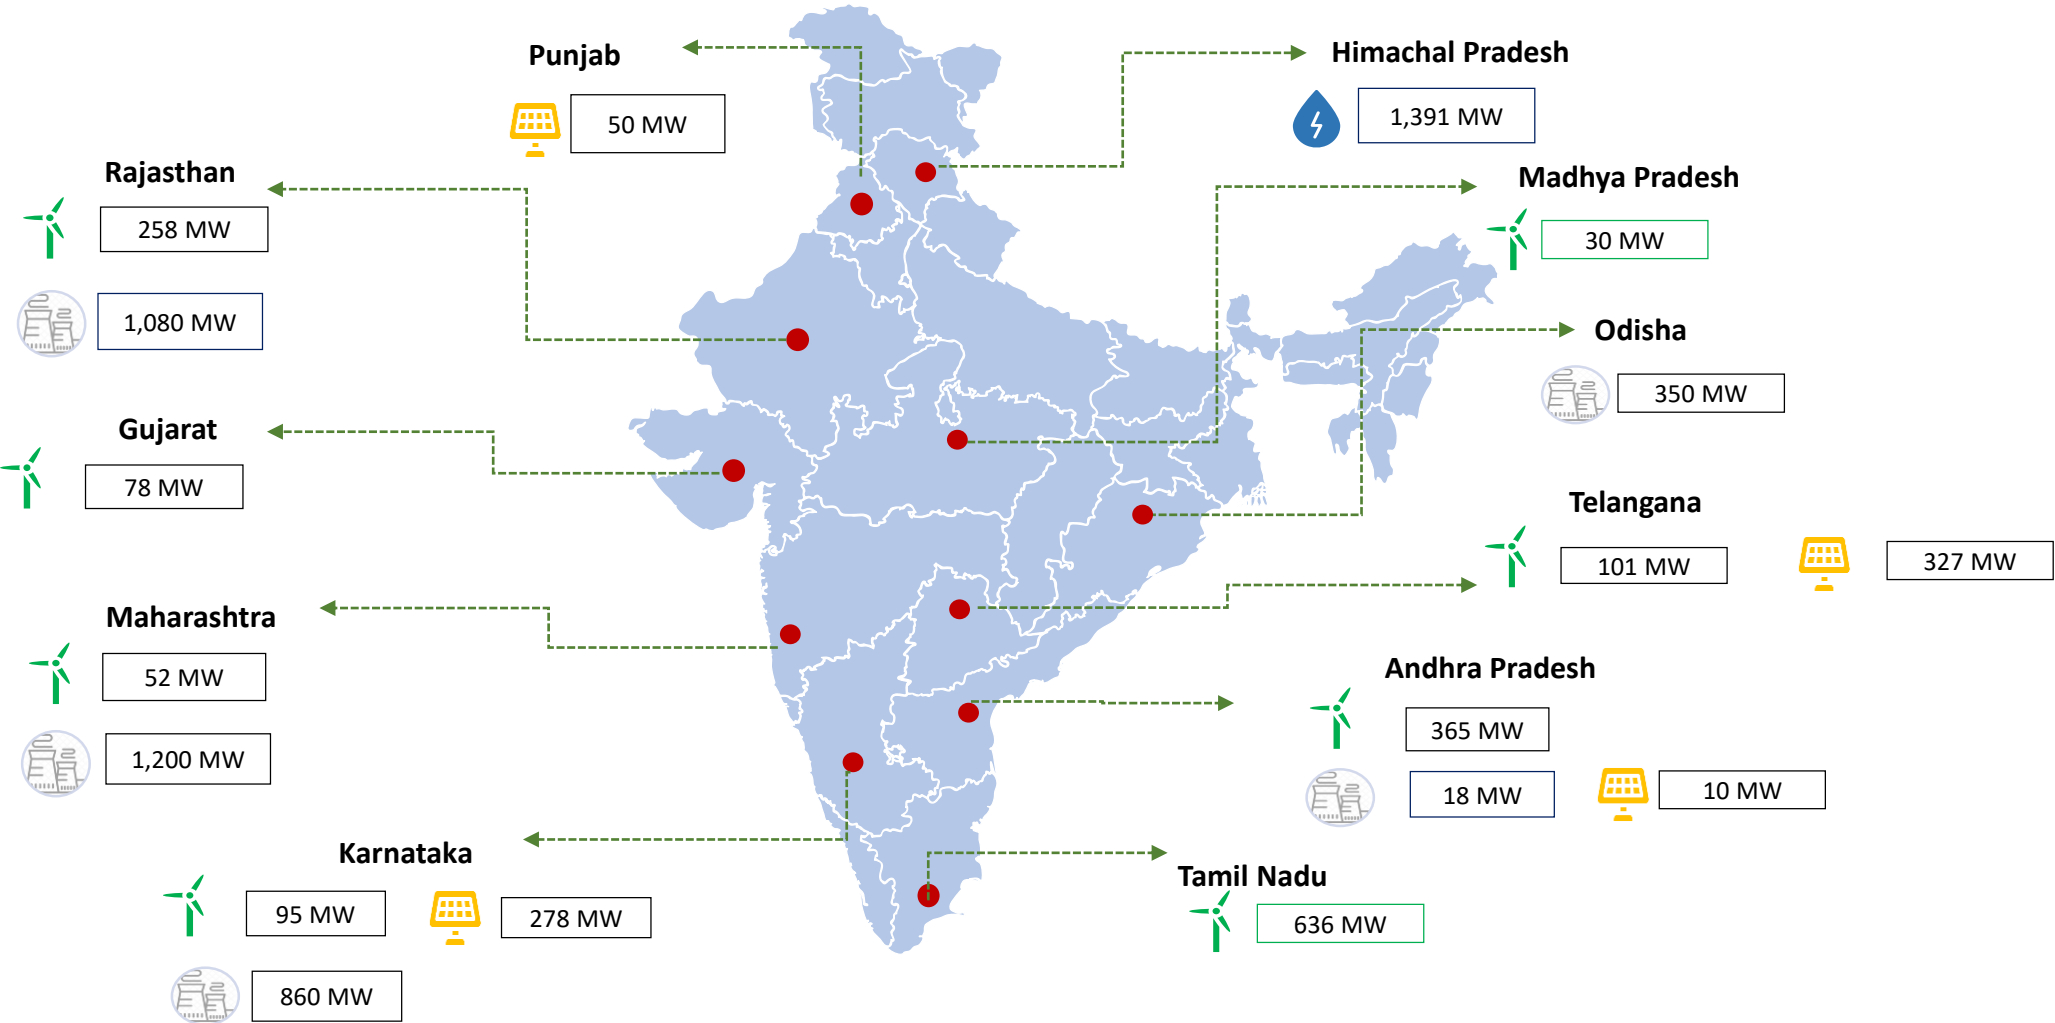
Punjab

50 MW

Himachal Pradesh

1,391 MW

Rajasthan

258 MW

1,080 MW

Madhya Pradesh

30 MW

Odisha

350 MW

Gujarat

78 MW

Telangana

101 MW

327 MW

Maharashtra

52 MW

1,200 MW

Andhra Pradesh

365 MW

18 MW

10 MW

Karnataka

95 MW

278 MW

860 MW

Tamil Nadu

636 MW